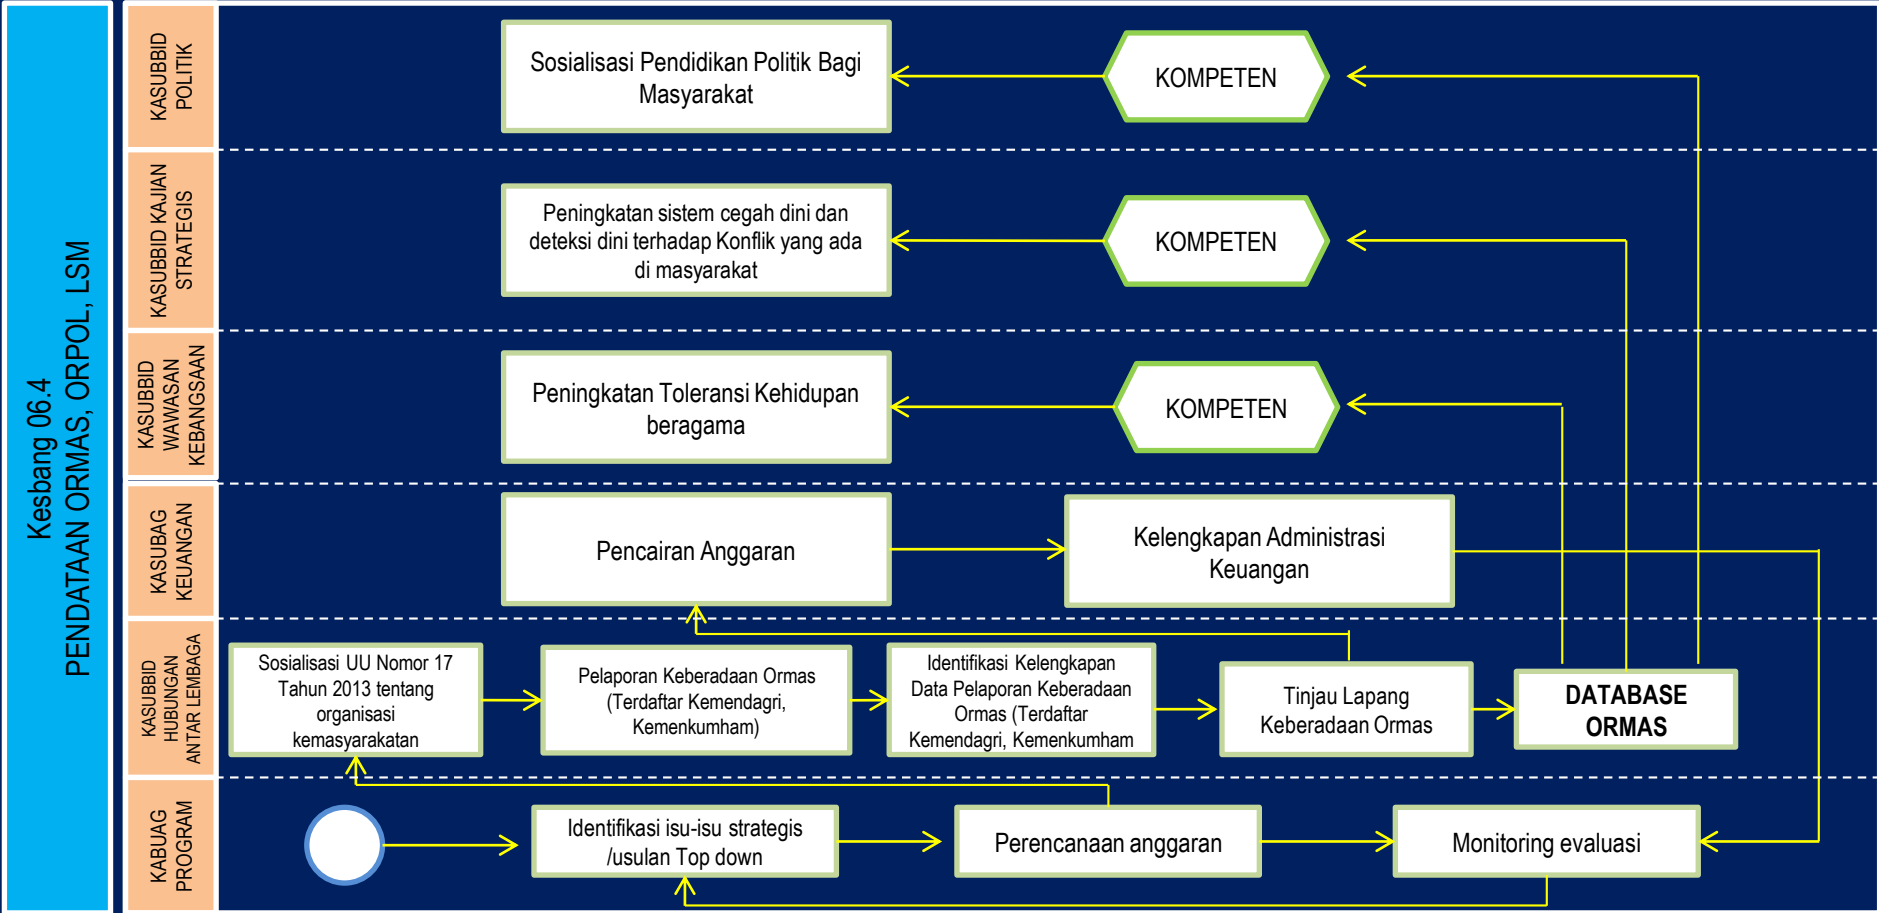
Kesbang 06.4
PENDATAAN ORMAS, ORPOL, LSM

KASUBBID POLITIK

Sosialisasi Pendidikan Politik Bagi Masyarakat

KOMPETEN

KASUBBID KAJIAN STRATEGIS

Peningkatan sistem cegah dini dan deteksi dini terhadap Konflik yang ada di masyarakat

KOMPETEN

KASUBBID WAWASAN KEBANGSAAN

Peningkatan Toleransi Kehidupan beragama

KOMPETEN

KASUBAG KEUANGAN

Pencairan Anggaran

Kelengkapan Administrasi Keuangan

KASUBBID HUBUNGAN ANTAR LEMBAGA

Sosialisasi UU Nomor 17 Tahun 2013 tentang organisasi kemasyarakatan

Pelaporan Keberadaan Ormas (Terdaftar Kemendagri, Kemenkumham)

Identifikasi Kelengkapan Data Pelaporan Keberadaan Ormas (Terdaftar Kemendagri, Kemenkumham

Tinjau Lapang Keberadaan Ormas

DATABASE ORMAS

KABUAG PROGRAM

Identifikasi isu-isu strategis /usulan Top down

Perencanaan anggaran

Monitoring evaluasi